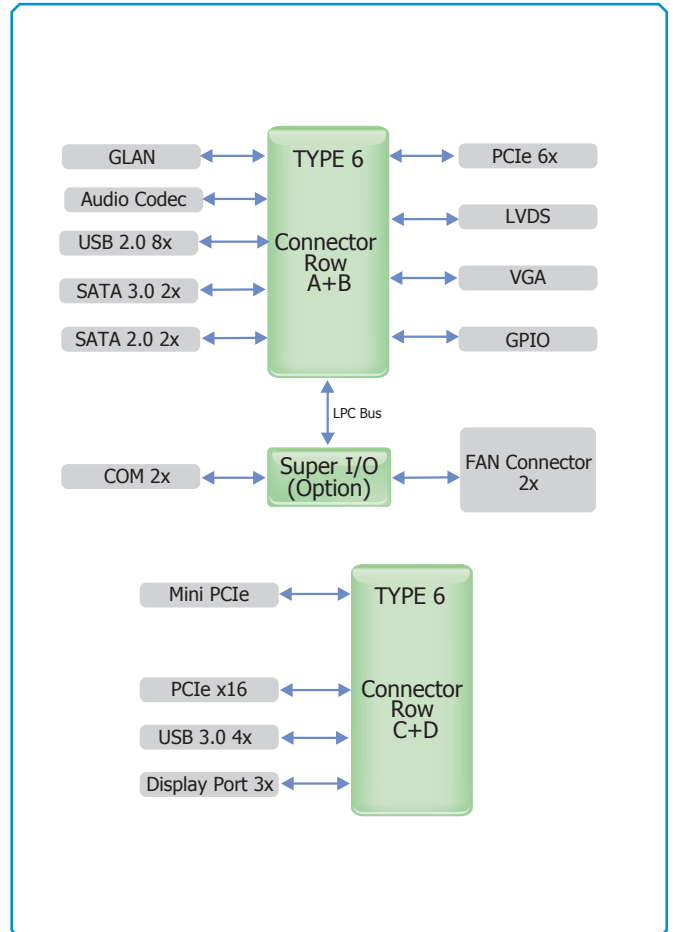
GLAN
Audio Codec
USB 2.0 8x
SATA 3.0 2x
SATA 2.0 2x

TYPE 6

Connector
Row
A+B

PCIe 6x
LVDS
VGA
GPIO

LPC Bus

COM 2x

Super I/O
(Option)

FAN Connector
2x

Mini PCIe
PCIe x16
USB 3.0 4x
Display Port 3x

TYPE 6

Connector
Row
C+D